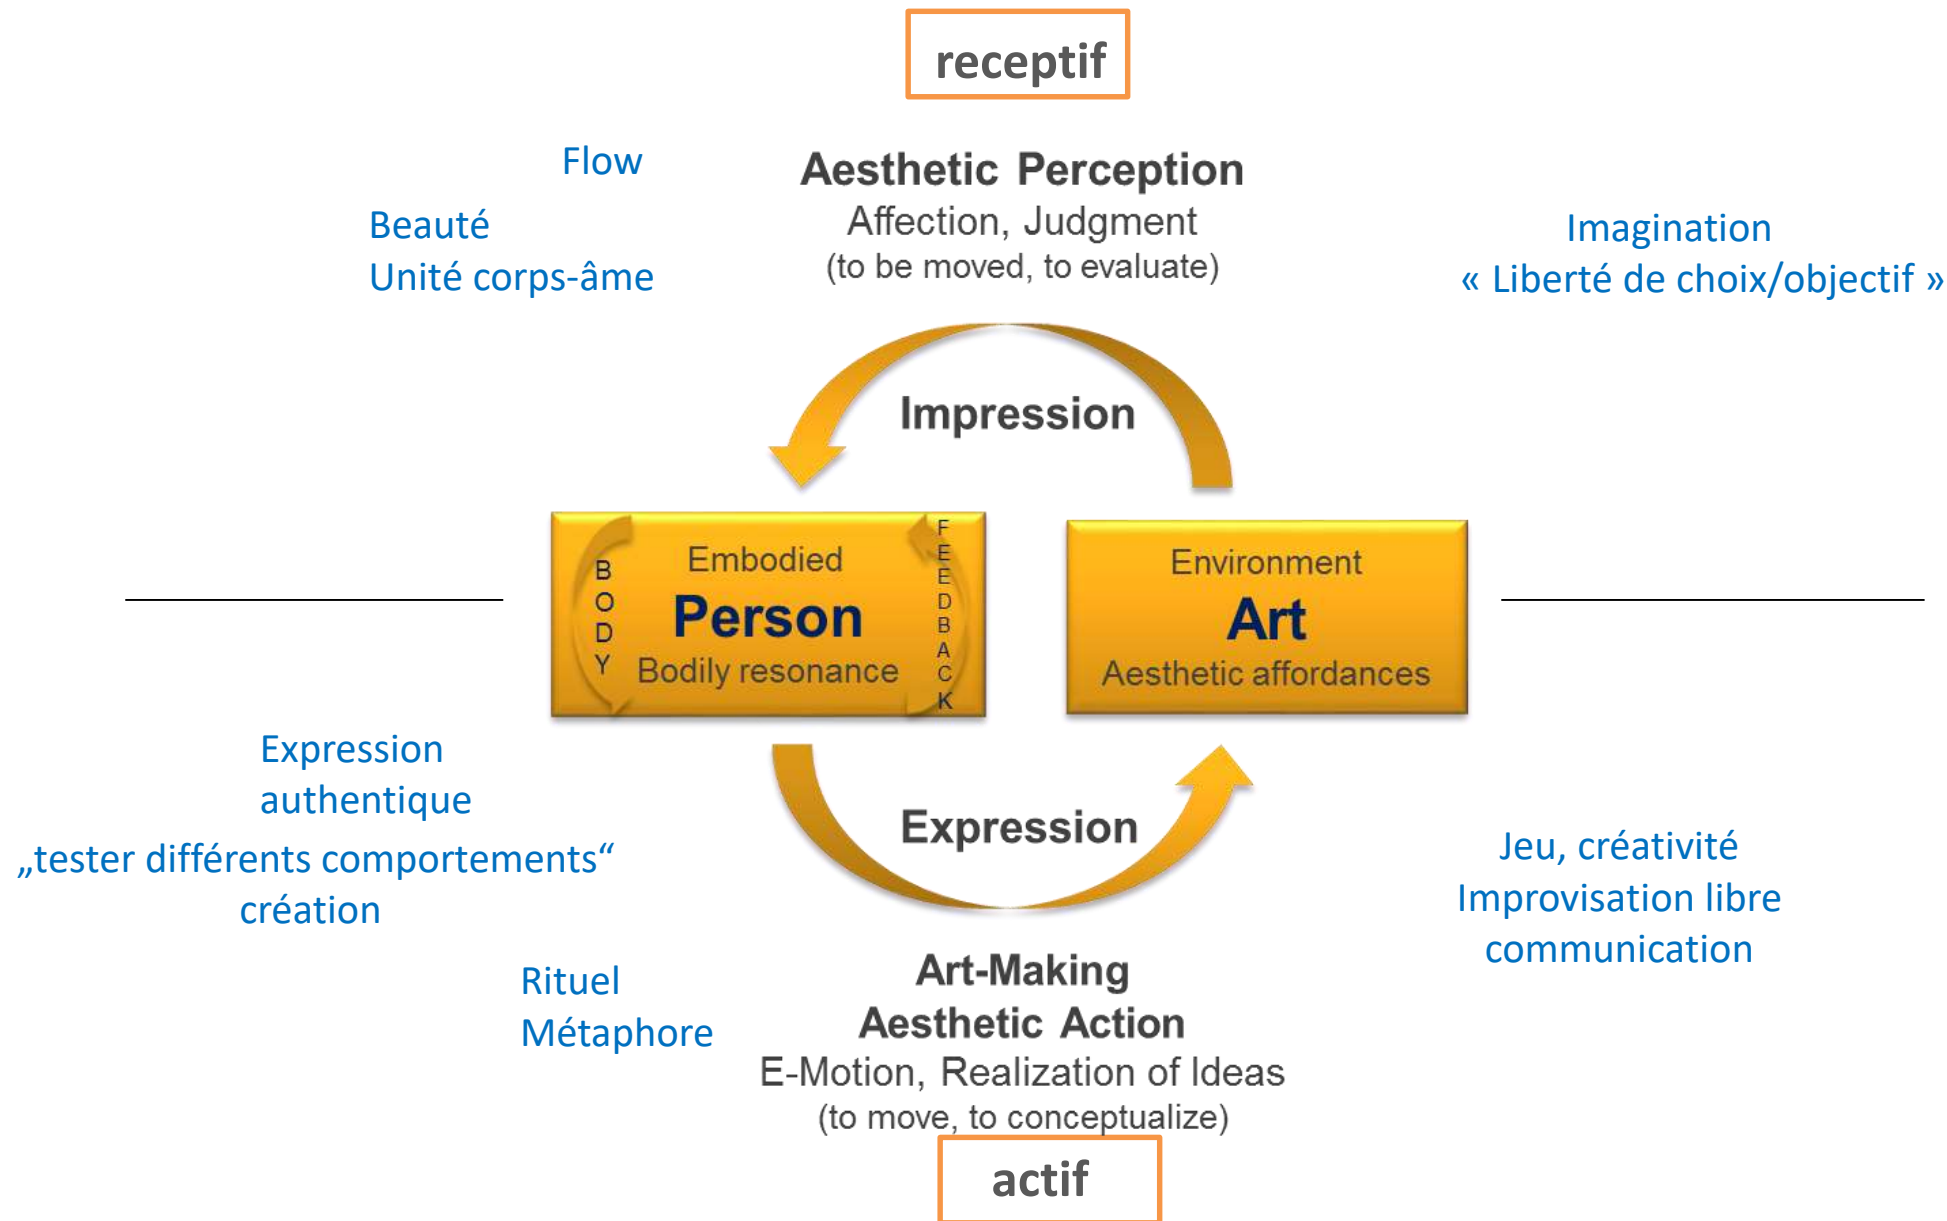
receptif

Flow

Beauté
Unité corps-âme

Aesthetic Perception
Affection, Judgment
(to be moved, to evaluate)

Imagination
« Liberté de choix/objectif »

Impression

BODY

Embodied
Person
Bodily resonance

FEEDBACK

Environment
Art
Aesthetic affordances

Expression
authentique
„tester différents comportements“
création

Expression

Jeu, créativité
Improvisation libre
communication

Rituel
Métaphore

Art-Making
Aesthetic Action
E-Motion, Realization of Ideas
(to move, to conceptualize)

actif